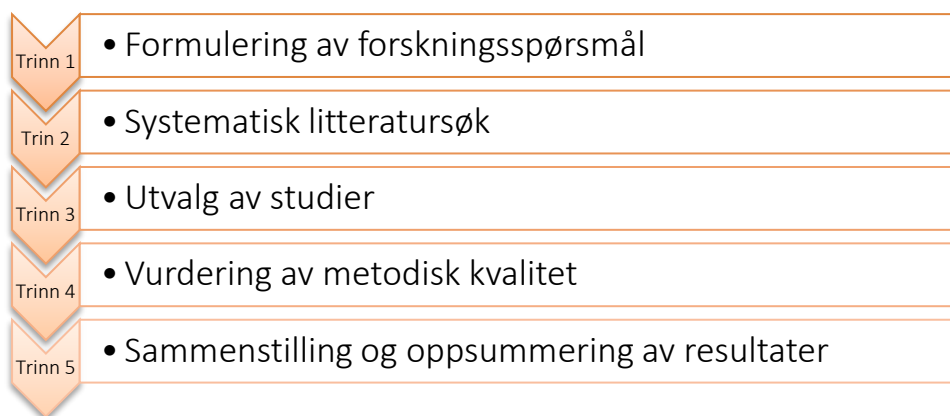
Trinn 1
• Formulering av forskningsspørsmål

Trin 2
• Systematisk litteratursøk

Trinn 3
• Utvalg av studier

Trinn 4
• Vurdering av metodisk kvalitet

Trinn 5
• Sammenstilling og oppsummering av resultater